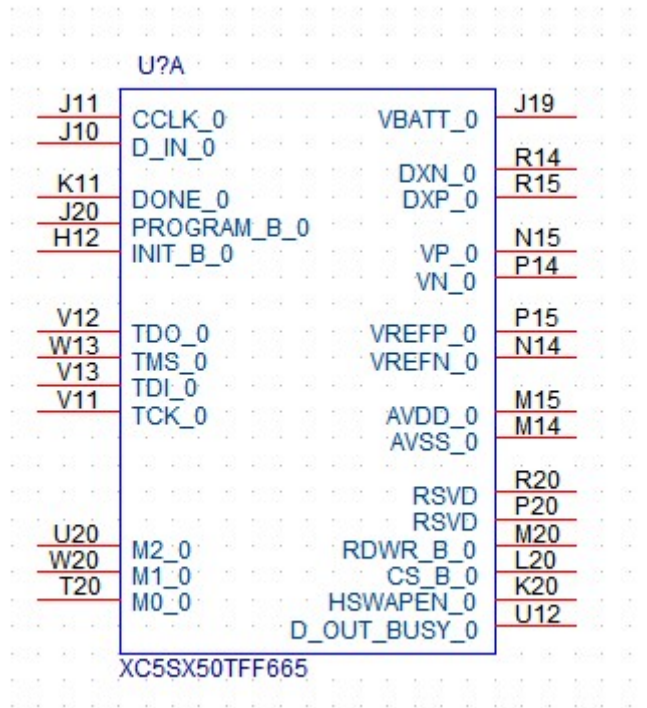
U?A

J11 CCLK_0
J10 D_IN_0
K11 DONE_0
J20 PROGRAM_B_0
H12 INIT_B_0
V12 TDO_0
W13 TMS_0
V13 TDI_0
V11 TCK_0
U20 M2_0
W20 M1_0
T20 M0_0

VBATT_0 J19
DXN_0 R14
DXP_0 R15
VP_0 N15
VN_0 P14
VREFP_0 P15
VREFN_0 N14
AVDD_0 M15
AVSS_0 M14
RSVD R20
RSVD P20
RDWR_B_0 M20
CS_B_0 L20
HSWAPEN_0 K20
D_OUT_BUSY_0 U12

XC5SX50TFF665